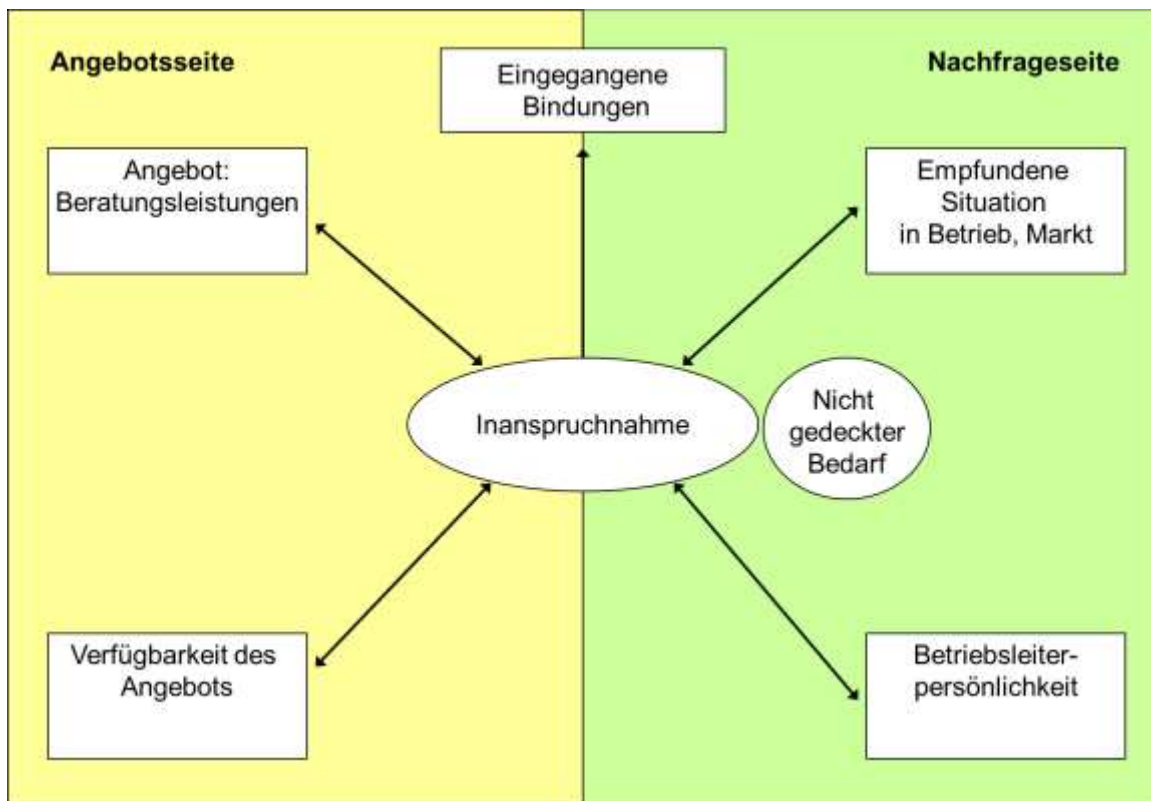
Angebotsseite

Eingegangene Bindungen

Nachfrageseite

Angebot: Beratungsleistungen

Empfundene Situation in Betrieb, Markt

Inanspruchnahme

Nicht gedeckter Bedarf

Verfügbarkeit des Angebots

Betriebsleiterpersönlichkeit